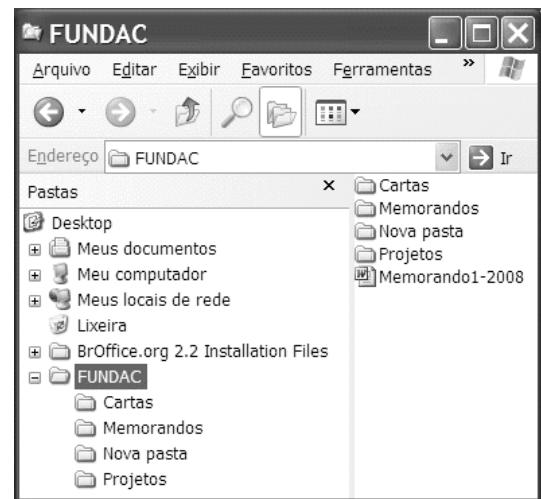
FUNDAC

Arquivo Editar Exibir Favoritos Ferramentas »

Endereço FUNDAC Ir

Pastas ×

Desktop
Meus documentos
Meu computador
Meus locais de rede
Lixeira
BrOffice.org 2.2 Installation Files
FUNDAC
Cartas
Memorandos
Nova pasta
Projetos

Cartas
Memorandos
Nova pasta
Projetos
Memorando1-2008